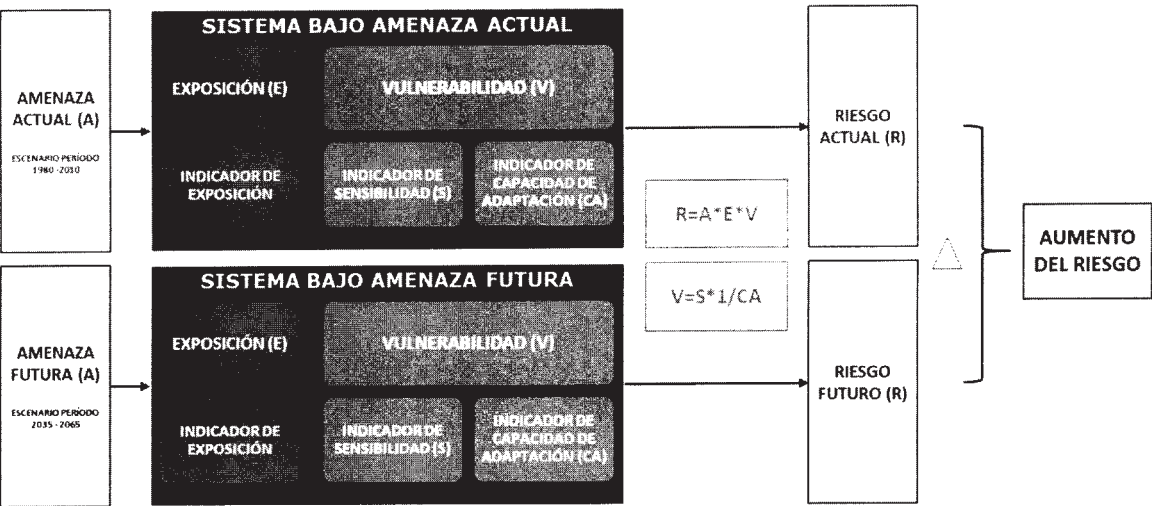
AMENAZA ACTUAL (A)

ESCENARIO PERÍODO 1980-2010

SISTEMA BAJO AMENAZA ACTUAL

EXPOSICIÓN (E)

VULNERABILIDAD (V)

INDICADOR DE EXPOSICIÓN

INDICADOR DE SENSIBILIDAD (S)

INDICADOR DE CAPACIDAD DE ADAPTACIÓN (CA)

RIESGO ACTUAL (R)

R=A*E*V

V=S*1/CA

AMENAZA FUTURA (A)

ESCENARIO PERÍODO 2035-2065

SISTEMA BAJO AMENAZA FUTURA

EXPOSICIÓN (E)

VULNERABILIDAD (V)

INDICADOR DE EXPOSICIÓN

INDICADOR DE SENSIBILIDAD (S)

INDICADOR DE CAPACIDAD DE ADAPTACIÓN (CA)

RIESGO FUTURO (R)

$\triangle$

AUMENTO DEL RIESGO